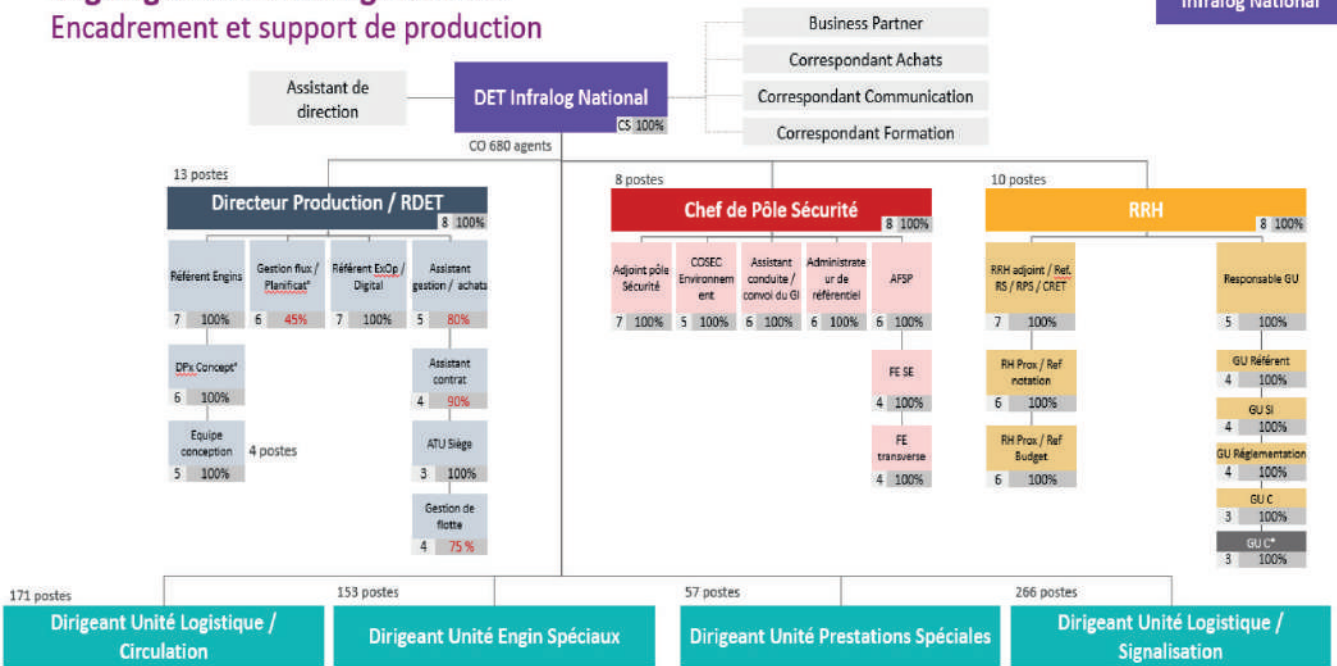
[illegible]
Encadrement et support de production

Infralog National

Business Partner
Correspondant Achats
Correspondant Communication
Correspondant Formation

Assistant de direction

DET Infralog National
CS 100%
CO 680 agents

13 postes
Directeur Production / RDET
8 100%

Référent Engins
7 100%

Gestion flux / Planificat°
6 45%

Référent ExOp / Digital
7 100%

Assistant gestion / achats
5 80%

DPx Concept°
6 100%

Equipe conception
5 100%
4 postes

Assistant contrat
4 90%

ATU Siège
3 100%

Gestion de flotte
4 75 %

8 postes
Chef de Pôle Sécurité
8 100%

Adjoint pôle Sécurité
7 100%

COSEC Environnement
5 100%

Assistant conduite / convoi du GI
6 100%

Administrateur de référentiel
6 100%

AFSP
6 100%

FE SE
4 100%

FE transverse
4 100%

10 postes
RRH
8 100%

RRH adjoint / Ref. RS / RPS / CRET
7 100%

RH Prox / Ref notation
6 100%

RH Prox / Ref Budget
6 100%

Responsable GU
5 100%

GU Référent
4 100%

GU SI
4 100%

GU Réglementation
4 100%

GU C
3 100%

GU C°
3 100%

171 postes
Dirigeant Unité Logistique / Circulation

153 postes
Dirigeant Unité Engin Spéciaux

57 postes
Dirigeant Unité Prestations Spéciales

266 postes
Dirigeant Unité Logistique / Signalisation